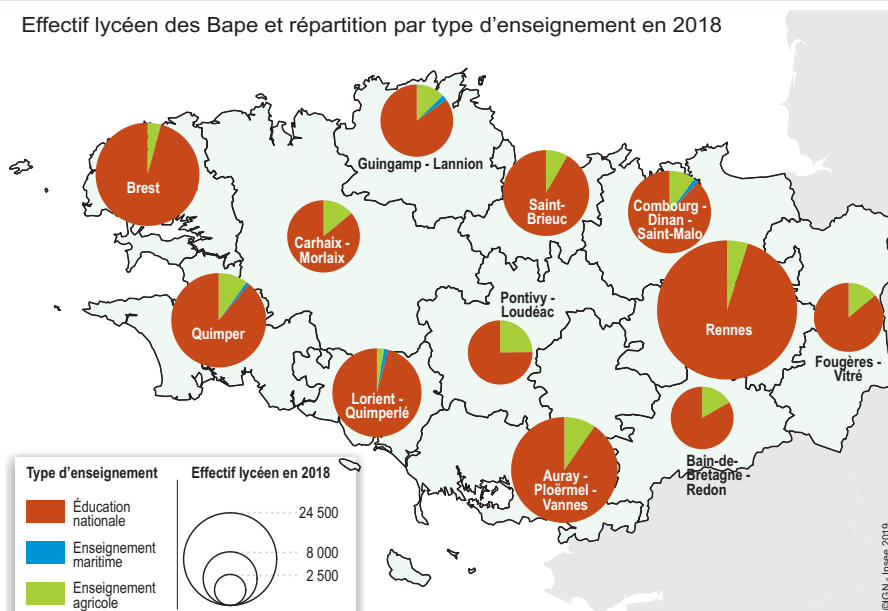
Effectif lycéen des Bape et répartition par type d'enseignement en 2018

Guingamp - Lannion

Brest

Saint-Brieuc

Combourg - Dinan - Saint-Malo

Carhaix - Morlaix

Pontivy - Loudéac

Quimper

Rennes

Fougères - Vitré

Lorient - Quimperlé

Bain-de-Bretagne - Redon

Auray - Ploërmel - Vannes

Type d'enseignement

Éducation nationale

Enseignement maritime

Enseignement agricole

Effectif lycéen en 2018

24 500

8 000

2 500

©IGN - Insee 2019